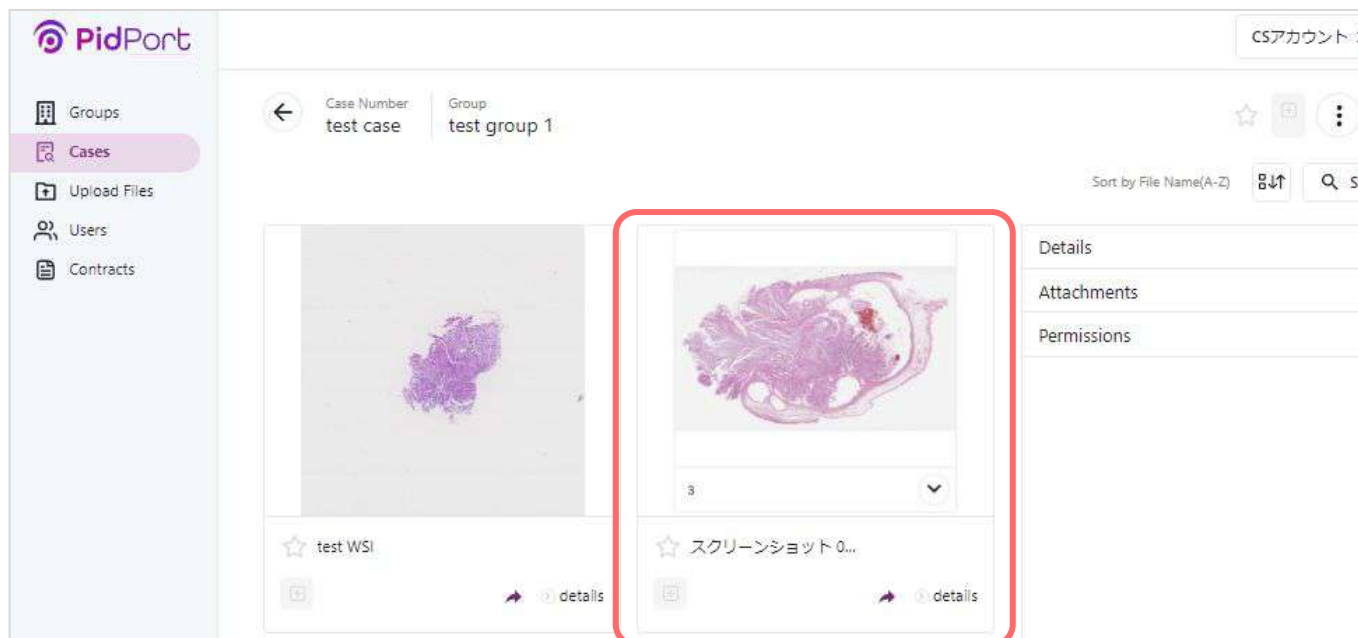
PidPort

CSアカウント

Groups
Cases
Upload Files
Users
Contracts

Case Number
test case

Group
test group 1

Sort by File Name(A-Z)

S

test WSI

details

3

スクリーンショット 0...

details

Details
Attachments
Permissions